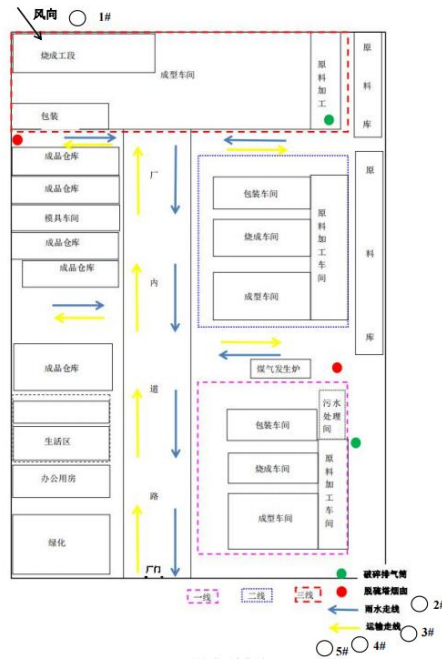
风向 1#

烧成工段

成型车间

原料加工

原料库

包装

成品仓库

成品仓库

模具车间

成品仓库

成品仓库

厂

内

道

路

包装车间

烧成车间

成型车间

原料加工车间

原料库

煤气发生炉

成品仓库

生活区

办公用房

绿化

包装车间

污水处理间

烧成车间

原料加工车间

成型车间

门

一线

二线

三线

破碎排气筒

脱硫塔烟囱

雨水走线

运输走线

2#

3#

4#

5#